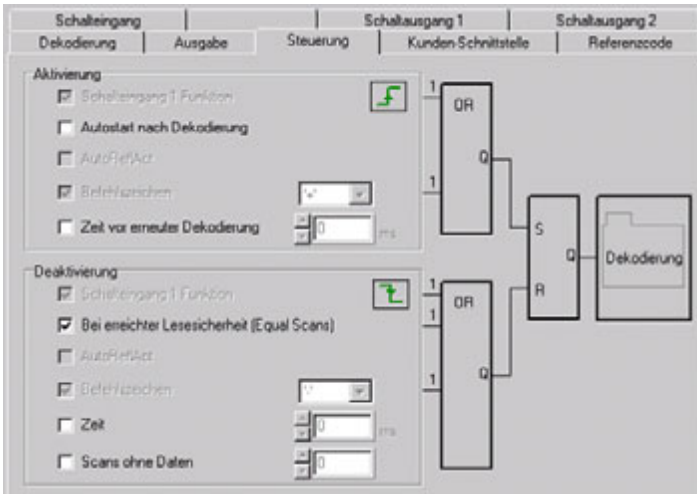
Schalteingang | | Schaltausgang 1 | Schaltausgang 2
Dekodierung | Ausgabe | Steuerung | Kunden-Schnittstelle | Referenzcode

Aktivierung
Schalteingang 1 Funktion
Autostart nach Dekodierung
AutoReflAct
Befehlszeichen "+"
Zeit vor erneuter Dekodierung 0 ms

Deaktivierung
Schalteingang 1 Funktion
Bei erreichter Lesesicherheit (Equal Scans)
AutoReflAct
Befehlszeichen "-"
Zeit 0 ms
Scans ohne Daten 0

1 OR
1
Q
1 OR
1
1
Q
S
R
Q
Dekodierung